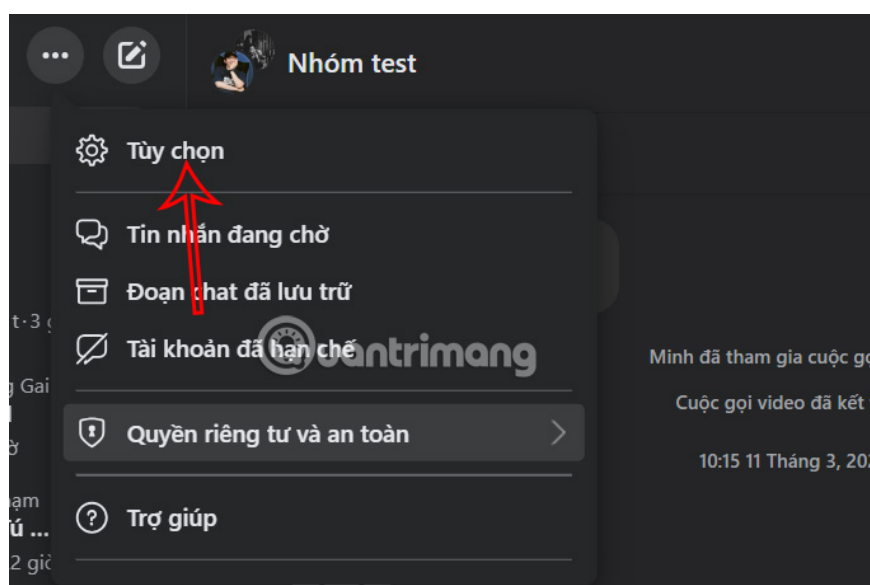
Nhóm test

Tùy chọn

Tin nhắn đang chờ

Đoạn chat đã lưu trữ

Tài khoản đã hạn chế

Quyền riêng tư và an toàn

Trợ giúp

t·3 g

g Gai

ờ

hạm

ú ...

2 giờ

Minh đã tham gia cuộc g

Cuộc gọi video đã kết

10:15 11 Tháng 3, 20

Quantrimang